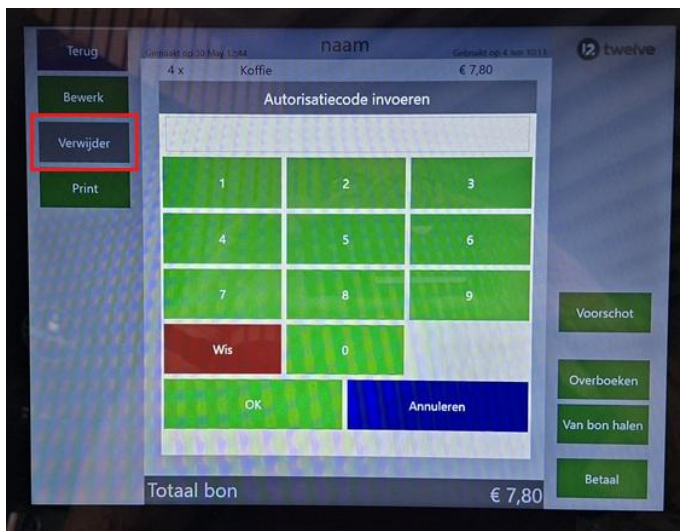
Terug
Bewerk
Verwijder
Print

Gemaakt op 20 May 12:44
naam
Gebruikt op 4 Jun 10:13
twelve

4 x Koffie € 7,80

Autorisatiecode invoeren

1
2
3
4
5
6
7
8
9
Wis
0
OK
Annuleren

Voorschot
Overboeken
Van bon halen
Betaal

Totaal bon € 7,80